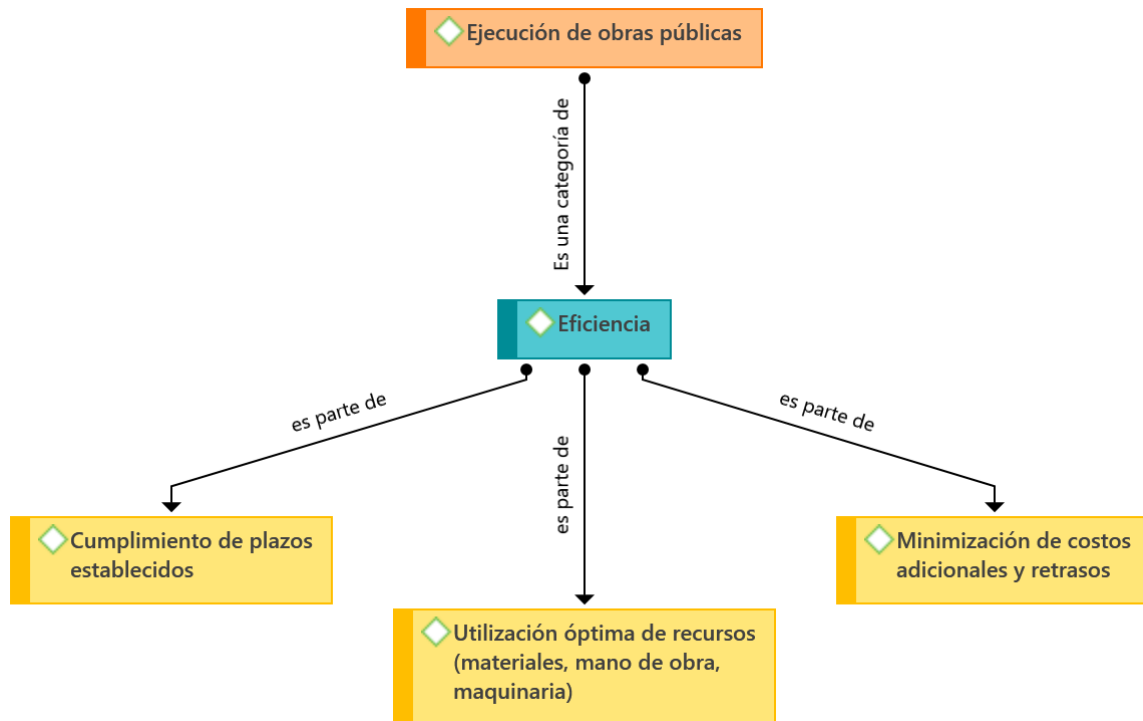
Ejecución de obras públicas

Es una categoría de

Eficiencia

es parte de

es parte de

es parte de

Cumplimiento de plazos establecidos

Utilización óptima de recursos (materiales, mano de obra, maquinaria)

Minimización de costos adicionales y retrasos